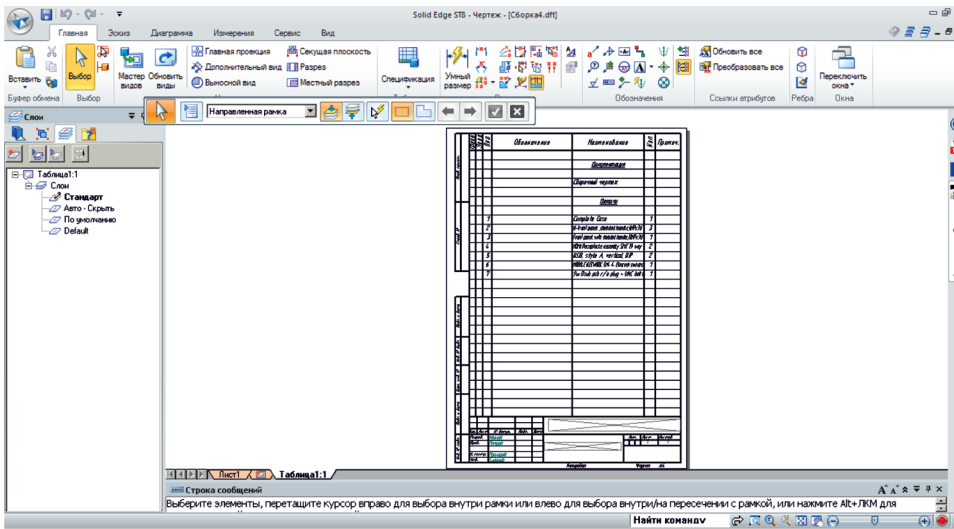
Solid Edge ST8 - Чертеж - [Сборка4.dft]

Главная Эскиз Диаграмма Измерения Сервис Вид

Вставить Выбор Мастер видов Обновить виды Главная проекция Дополнительный вид Выносной вид Секущая плоскость Разрез Местный разрез Спецификация Умный размер Обновить все Преобразовать все Переключить окна

Буфер обмена Выбор Обозначения Ссылки атрибутов Ребра Окна

Направленная рамка

Слои

Таблица1:1
Слои
Стандарт
Авто - Скрыть
По умолчанию
Default

| Формат | Зона | Поз. | Обозначение | Наименование | Кол. | Примеч. |
|---|---|---|---|---|---|---|
| | | | | Документация | | |
| | | | | Сборочный чертеж | | |
| | | | | Детали | | |
| | | 1 | | Complete Case | 1 | |
| | | 2 | | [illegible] | 3 | |
| | | 3 | | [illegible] | 3 | |
| | | 4 | | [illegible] | 2 | |
| | | 5 | | USB, style A, vertical, DIP | 2 | |
| | | 6 | | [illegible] | 1 | |
| | | 7 | | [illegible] | 1 | |

Лист1 Таблица1:1

Строка сообщений

Выберите элементы, перетащите курсор вправо для выбора внутри рамки или влево для выбора внутри/на пересечении с рамкой, или нажмите Alt+ЛКМ для

Найти команду